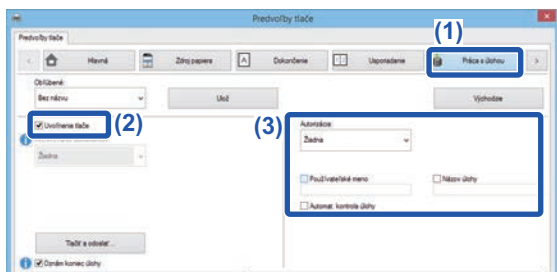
Predvoľby tlače

Predvoľby tlače

(1)

Hlavná

Zdroj papiera

Dokončenie

Usporiadanie

Práca s úlohou

Obľúbené

Bez názvu

Ulož

Východzie

Uvoľnenie tlače

(2)

(3)

Žiadna

Autorizácia:

Žiadna

Používateľské meno

Názov úlohy

Automat. kontrola úlohy

Tlačiť a odoslať...

Oznám koniec úlohy